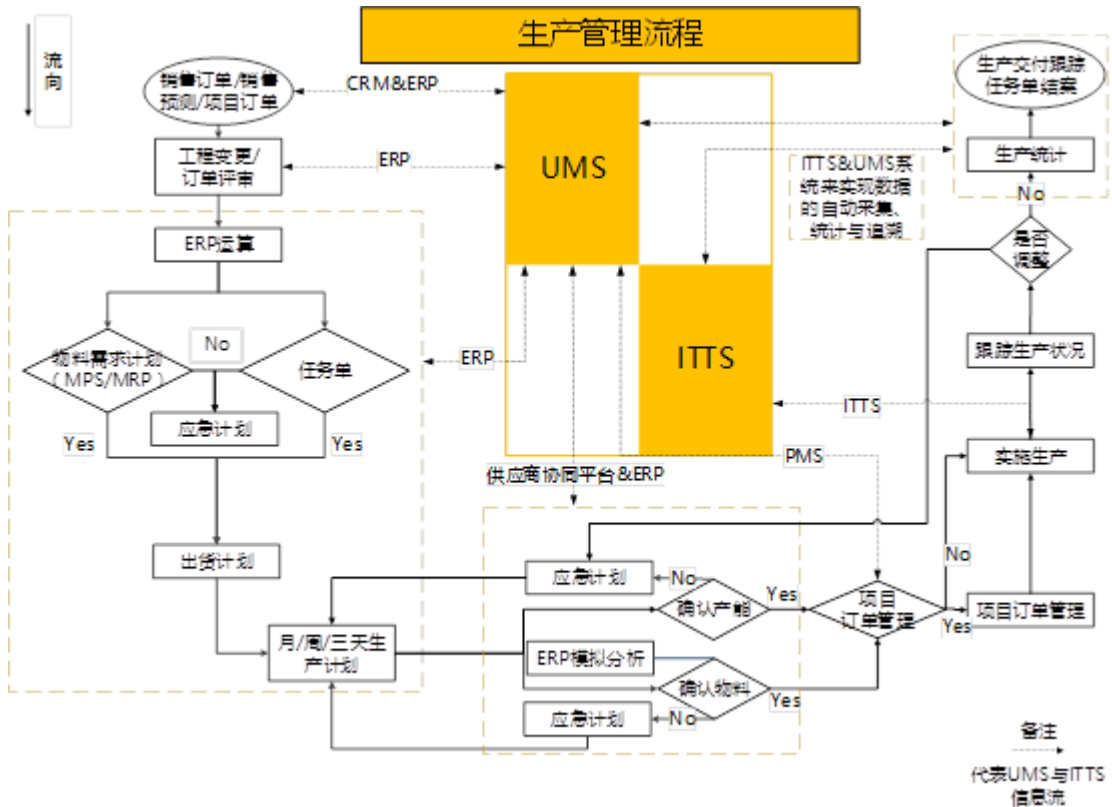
生产管理流程

流向

销售订单/销售预测/项目订单

CRM&ERP

工程变更/订单评审

ERP

UMS

ITTS

ITTS&UMS系统来实现数据的自动采集、统计与追溯

生产交付跟踪任务单结案

生产统计

No

是否调整

跟踪生产状况

ITTS

实施生产

ERP运算

物料需求计划（MPS/MRP）

No

任务单

ERP

应急计划

Yes

Yes

PMS

供应商协同平台&ERP

出货计划

应急计划

No

确认产能

Yes

项目订单管理

No

项目订单管理

Yes

月/周/三天生产计划

ERP模拟分析

确认物料

Yes

应急计划

No

备注

代表UMS与ITTS信息流